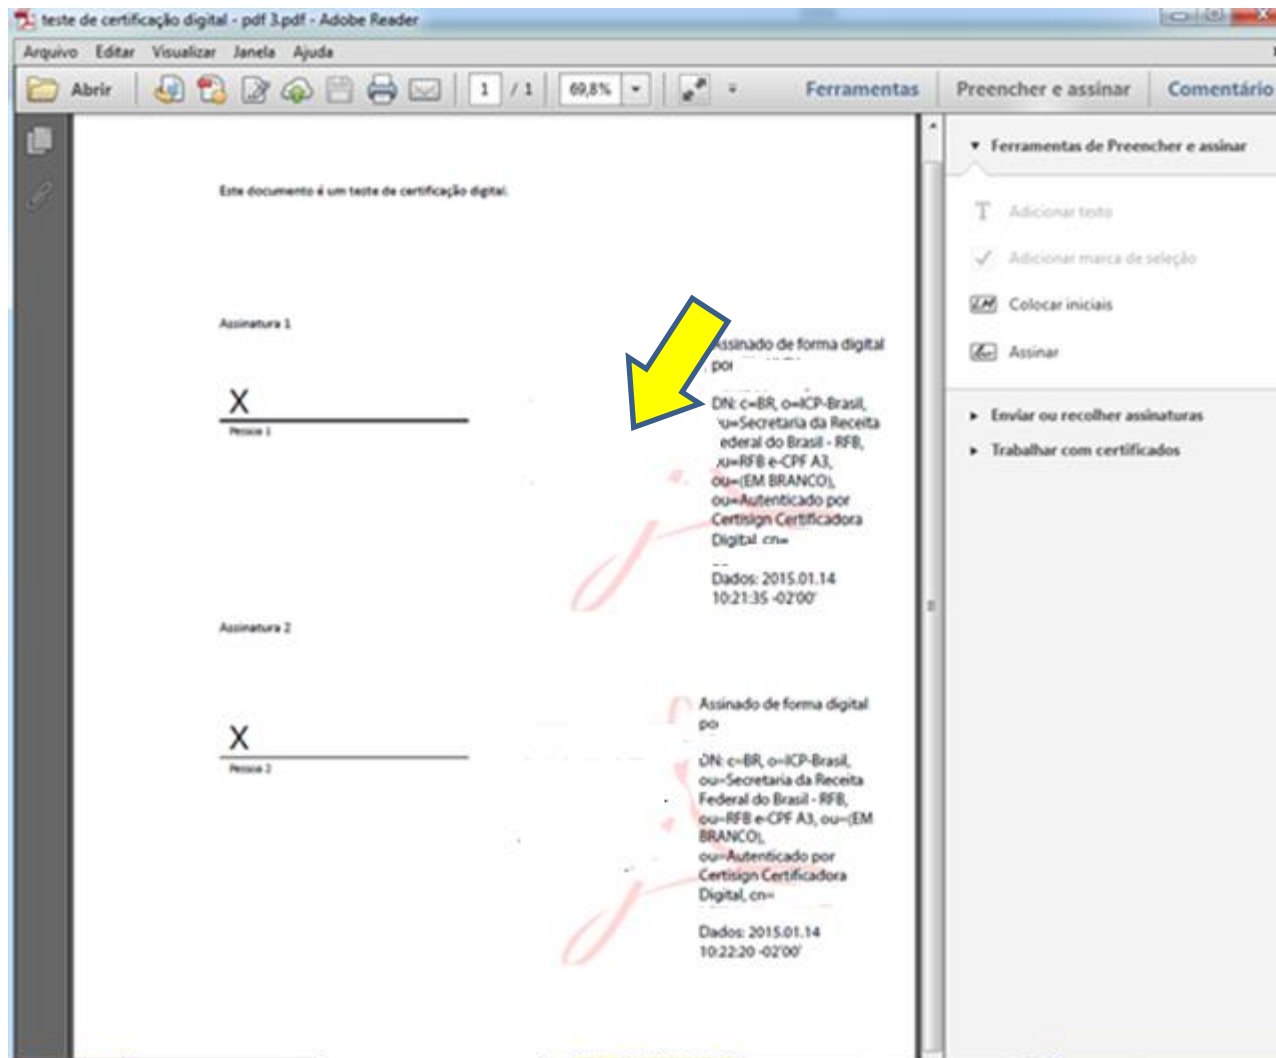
teste de certificação digital - pdf 3.pdf - Adobe Reader

Arquivo Editar Visualizar Janela Ajuda

Abrir 1 / 1 69,8% Ferramentas Preencher e assinar Comentário

Este documento é um teste de certificação digital.

Assinatura 1

X
Pessoa 1

Assinado de forma digital por
DN: c=BR, o=ICP-Brasil, ou=Secretaria da Receita Federal do Brasil - RFB, ou=RFB e-CPF A3, ou=(EM BRANCO), ou=Autenticado por Certisign Certificadora Digital, cn=
Dados: 2015.01.14 10:21:35 -02'00'

Assinatura 2

X
Pessoa 2

Assinado de forma digital por
DN: c=BR, o=ICP-Brasil, ou=Secretaria da Receita Federal do Brasil - RFB, ou=RFB e-CPF A3, ou=(EM BRANCO), ou=Autenticado por Certisign Certificadora Digital, cn=
Dados: 2015.01.14 10:22:20 -02'00'

Ferramentas de Preencher e assinar
Adicionar texto
Adicionar marca de seleção
Colocar iniciais
Assinar
Enviar ou recolher assinaturas
Trabalhar com certificados